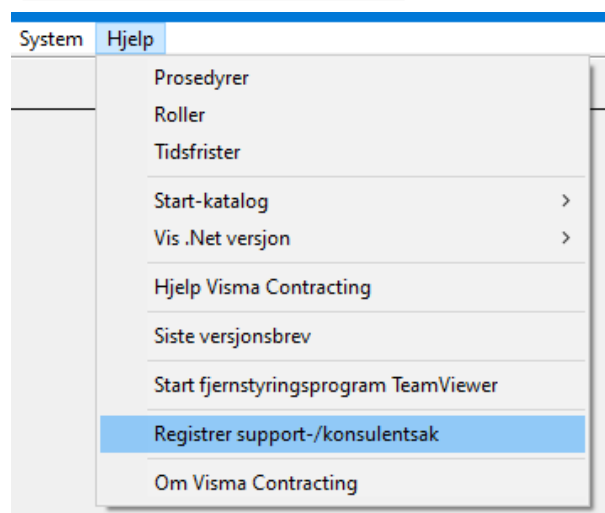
System Hjelp

Prosedyrer
Roller
Tidsfrister

Start-katalog >
Vis .Net versjon >

Hjelp Visma Contracting

Siste versjonsbrev

Start fjernstyringsprogram TeamViewer

Registrer support-/konsulentsak

Om Visma Contracting